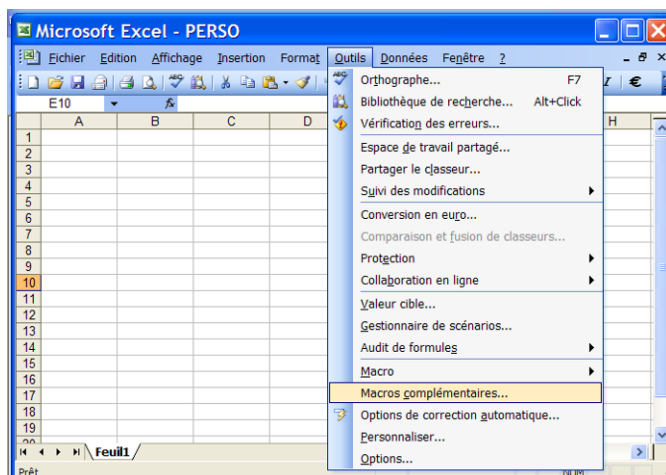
Microsoft Excel - PERSO

Fichier Edition Affichage Insertion Format Outils Données Fenêtre ?

E10 fx

| | A | B | C | D | H |
|---|---|---|---|---|---|
| 1 | | | | | |
| 2 | | | | | |
| 3 | | | | | |
| 4 | | | | | |
| 5 | | | | | |
| 6 | | | | | |
| 7 | | | | | |
| 8 | | | | | |
| 9 | | | | | |
| 10 | | | | | |
| 11 | | | | | |
| 12 | | | | | |
| 13 | | | | | |
| 14 | | | | | |
| 15 | | | | | |
| 16 | | | | | |
| 17 | | | | | |
| 18 | | | | | |
| 19 | | | | | |

Orthographe... F7
Bibliothèque de recherche... Alt+Click
Vérification des erreurs...
Espace de travail partagé...
Partager le classeur...
Suivi des modifications
Conversion en euro...
Comparaison et fusion de classeurs...
Protection
Collaboration en ligne
Valeur cible...
Gestionnaire de scénarios...
Audit de formules
Macro
Macros complémentaires...
Options de correction automatique...
Personnaliser...
Options...

Feuil1

Prêt
NUM